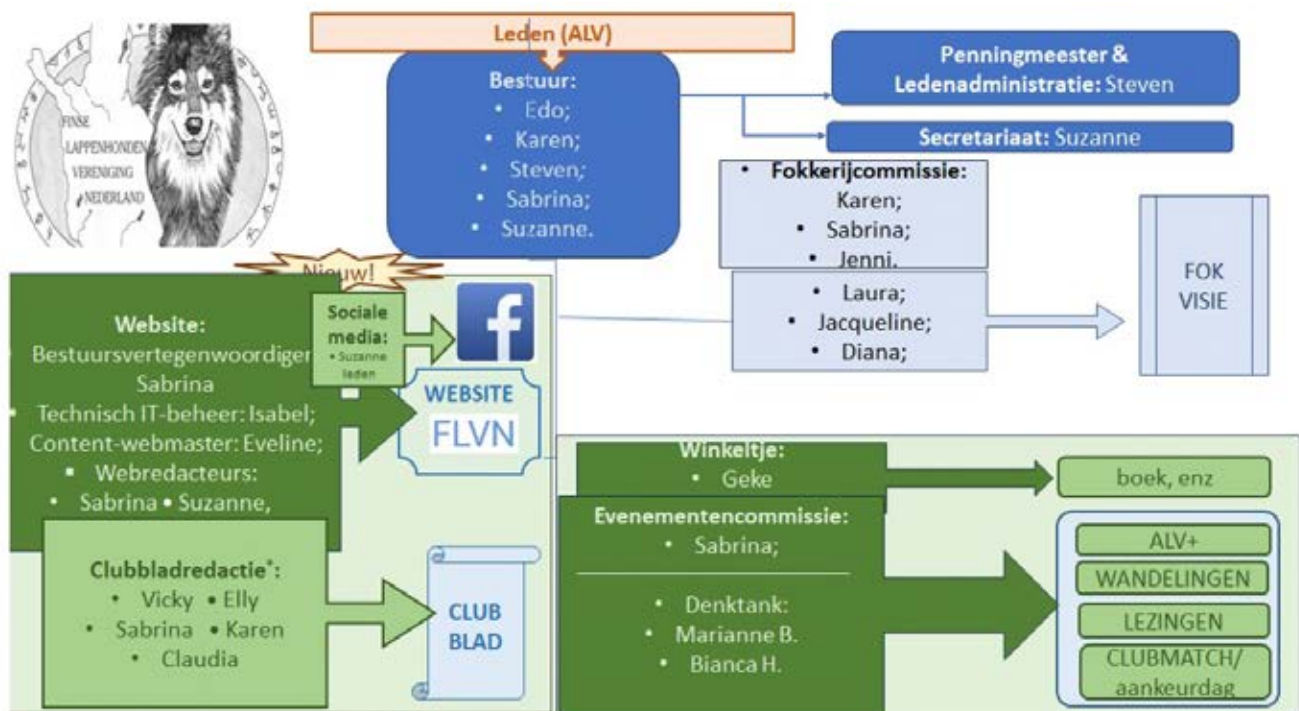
FINSE LAPPENHONDEN VERENIGING NEDERLAND

Leden (ALV)

Bestuur:
• Edo;
• Karen;
• Steven;
• Sabrina;
• Suzanne.

Penningmeester & Ledenadministratie: Steven

Secretariaat: Suzanne

• Fokkerijcommissie: Karen;
• Sabrina;
• Jenni.
• Laura;
• Jacqueline;
• Diana;

FOK VISIE

Nieuw!

Website:
Bestuursvertegenwoordiger Sabrina
• Technisch IT-beheer: Isabel;
Content-webmaster: Eveline;
▪ Webredacteurs:
• Sabrina • Suzanne,

Sociale media:
• Suzanne leden

WEBSITE FLVN

Clubbladredactie*:
• Vicky • Elly
• Sabrina • Karen
• Claudia

CLUB BLAD

Winkeltje:
• Geke

boek, enz

Evenementencommissie:
• Sabrina;

• Denktank:
• Marianne B.
• Bianca H.

ALV+
WANDELINGEN
LEZINGEN
CLUBMATCH/ aankeurdag